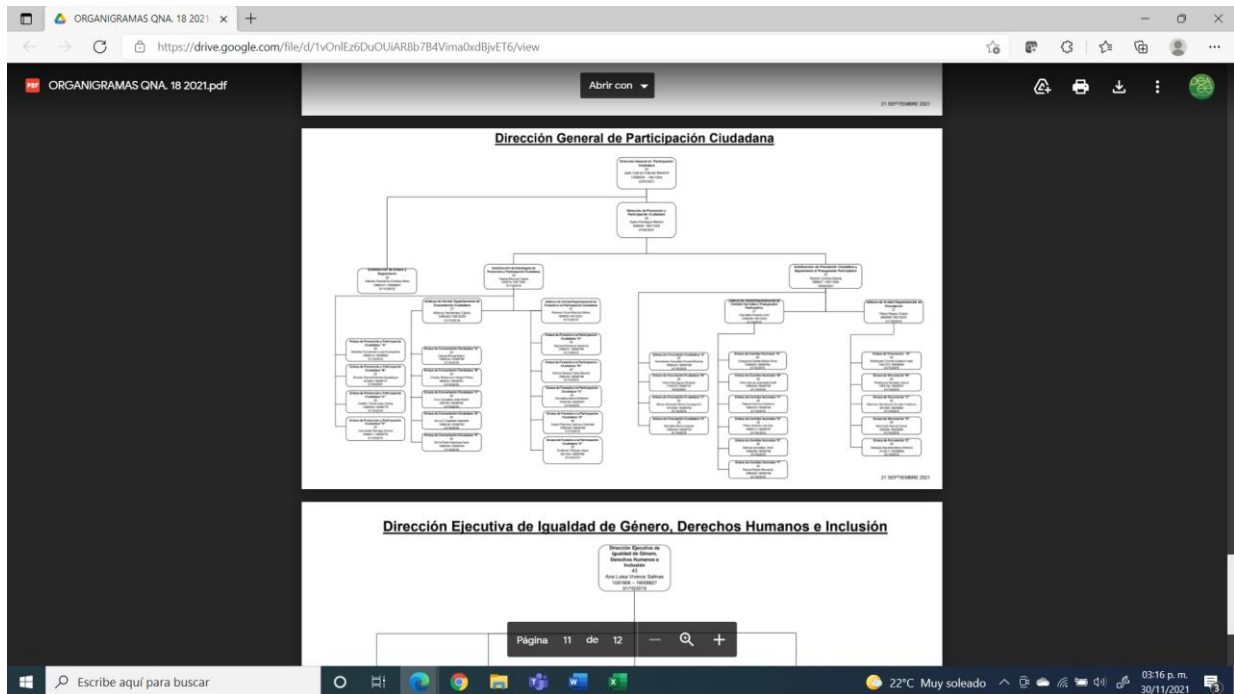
ORGANIGRAMAS QNA. 18 2021

https://drive.google.com/file/d/1vOnlEz6DuOUiAR8b7B4Vima0xdBjvET6/view

ORGANIGRAMAS QNA. 18 2021.pdf

Abrir con

21 SEPTIEMBRE 2021

Dirección General de Participación Ciudadana

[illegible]

21 SEPTIEMBRE 2021

Dirección Ejecutiva de Igualdad de Género, Derechos Humanos e Inclusión

Dirección Ejecutiva de Igualdad de Género, Derechos Humanos e Inclusión
43
Ana Luisa Vivanco Salinas
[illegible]
01/10/2019

Página 11 de 12

Escribe aquí para buscar

22°C Muy soleado

03:16 p. m.
30/11/2021